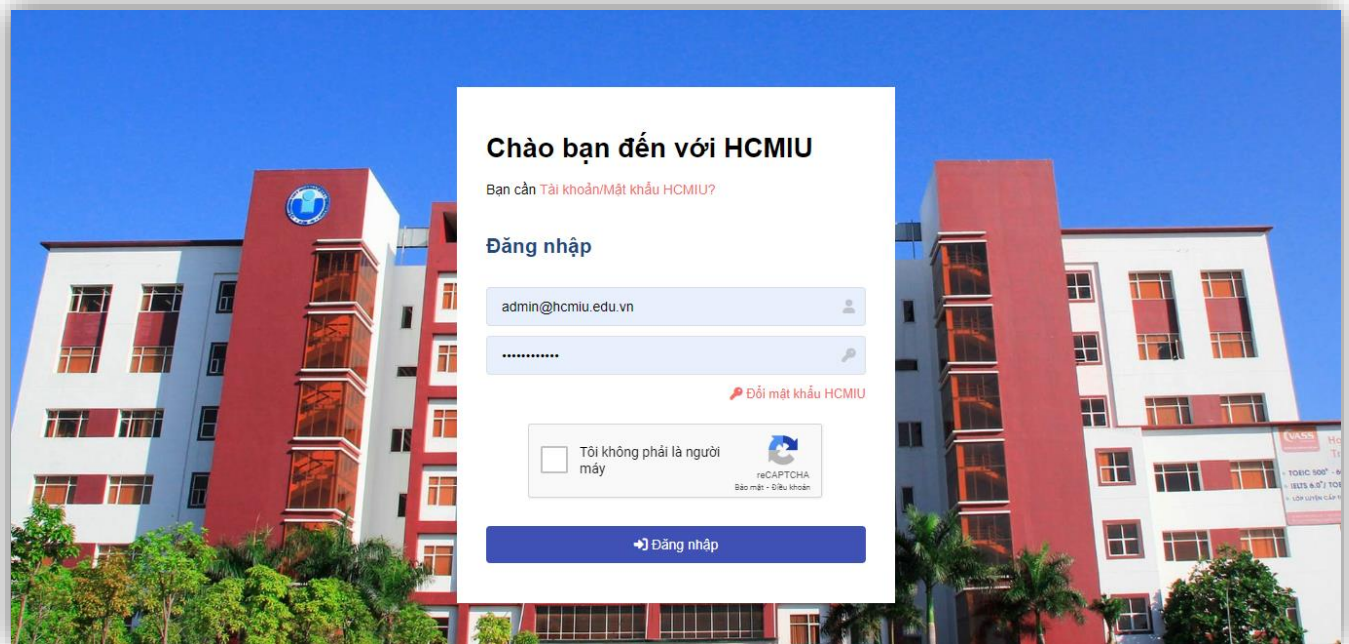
Chào bạn đến với HCMIU

Bạn cần Tài khoản/Mật khẩu HCMIU?

Đăng nhập

admin@hcmiu.edu.vn

••••••••••••

Đổi mật khẩu HCMIU

Tôi không phải là người máy

reCAPTCHA
Bảo mật - Điều khoản

Đăng nhập

VASS

TOEIC 500+
IELTS 6.0+
LỚP LUYỆN CẤP T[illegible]